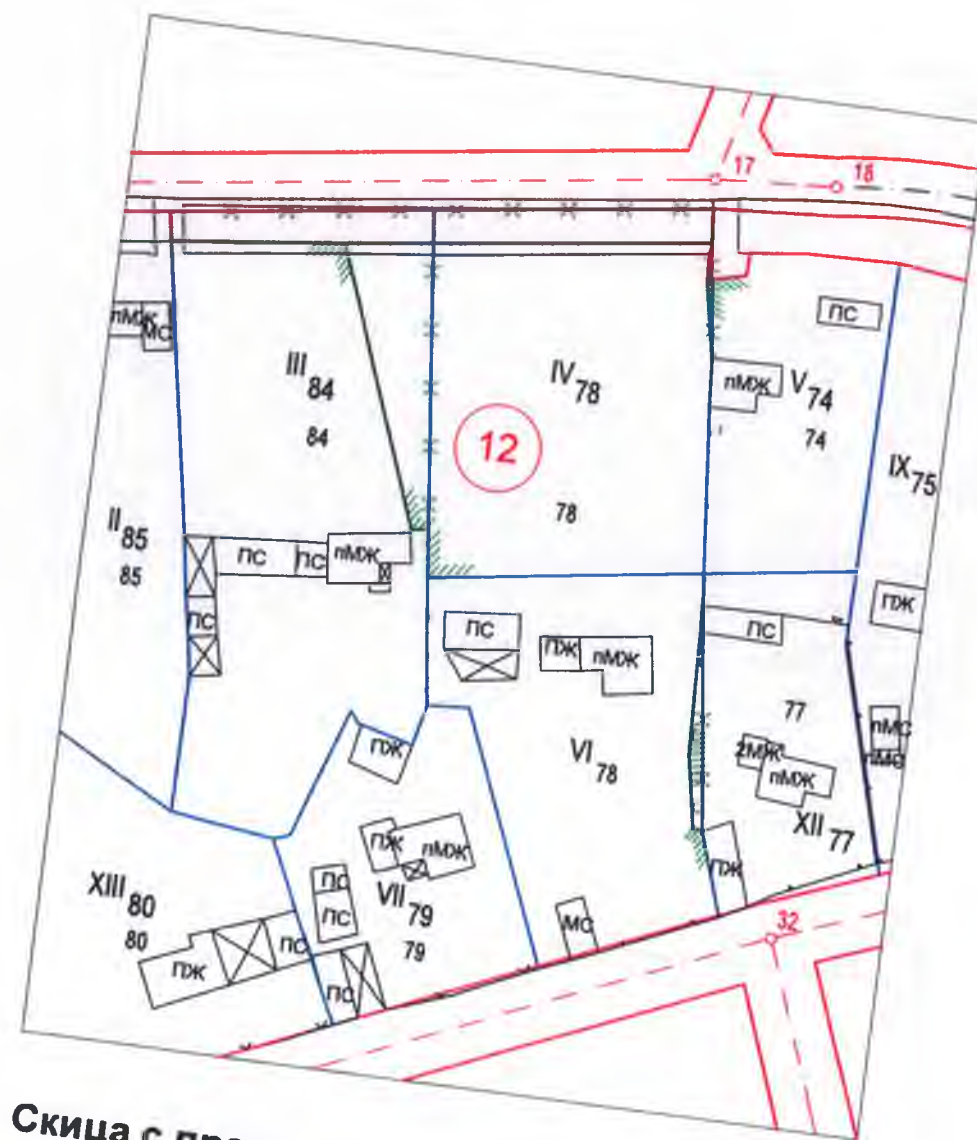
17
18
пМЖ
МС
ПС
III$_{84}$
84
IV$_{78}$
пМЖ
V$_{74}$
74
12
IX$_{75}$
78
II$_{85}$
85
ПС
ПС
пМЖ
ПС
ПС
ПЖ
ПС
ПЖ
пМЖ
ПС
77
пМС
ПЖ
VI$_{78}$
2МЖ
пМЖ
пМС
XII$_{77}$
ПЖ
пМЖ
ПЖ
ПС
VII$_{79}$
79
ПС
XIII$_{80}$
80
ПЖ
ПС
ПС
МС
32

Скица с пр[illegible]